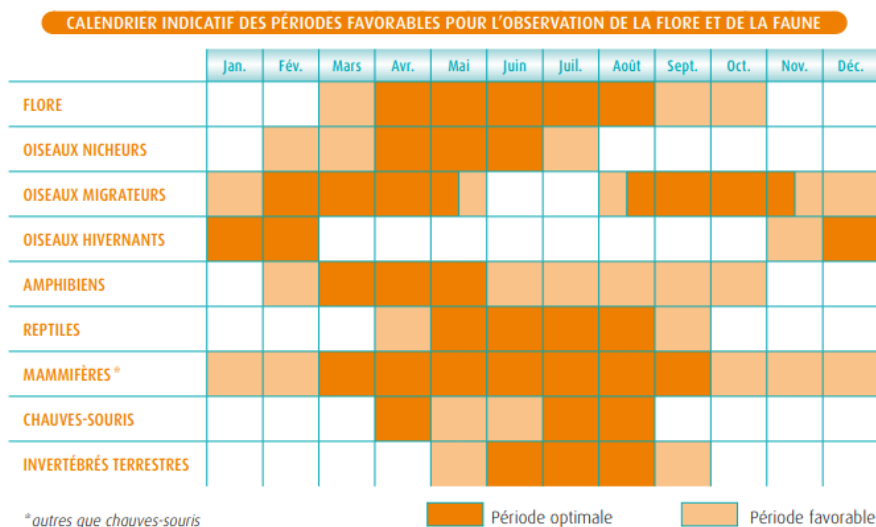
CALENDRIER INDICATIF DES PÉRIODES FAVORABLES POUR L'OBSERVATION DE LA FLORE ET DE LA FAUNE

| | Jan. | Fév. | Mars | Avr. | Mai | Juin | Juil. | Août | Sept. | Oct. | Nov. | Déc. |
|---|---|---|---|---|---|---|---|---|---|---|---|---|
| FLORE | | | | | | | | | | | | |
| OISEAUX NICHEURS | | | | | | | | | | | | |
| OISEAUX MIGRATEURS | | | | | | | | | | | | |
| OISEAUX HIVERNANTS | | | | | | | | | | | | |
| AMPHIBIENS | | | | | | | | | | | | |
| REPTILES | | | | | | | | | | | | |
| MAMMIFÈRES * | | | | | | | | | | | | |
| CHAUVES-SOURIS | | | | | | | | | | | | |
| INVERTÉBRÉS TERRESTRES | | | | | | | | | | | | |

* autres que chauves-souris

Période optimale

Période favorable